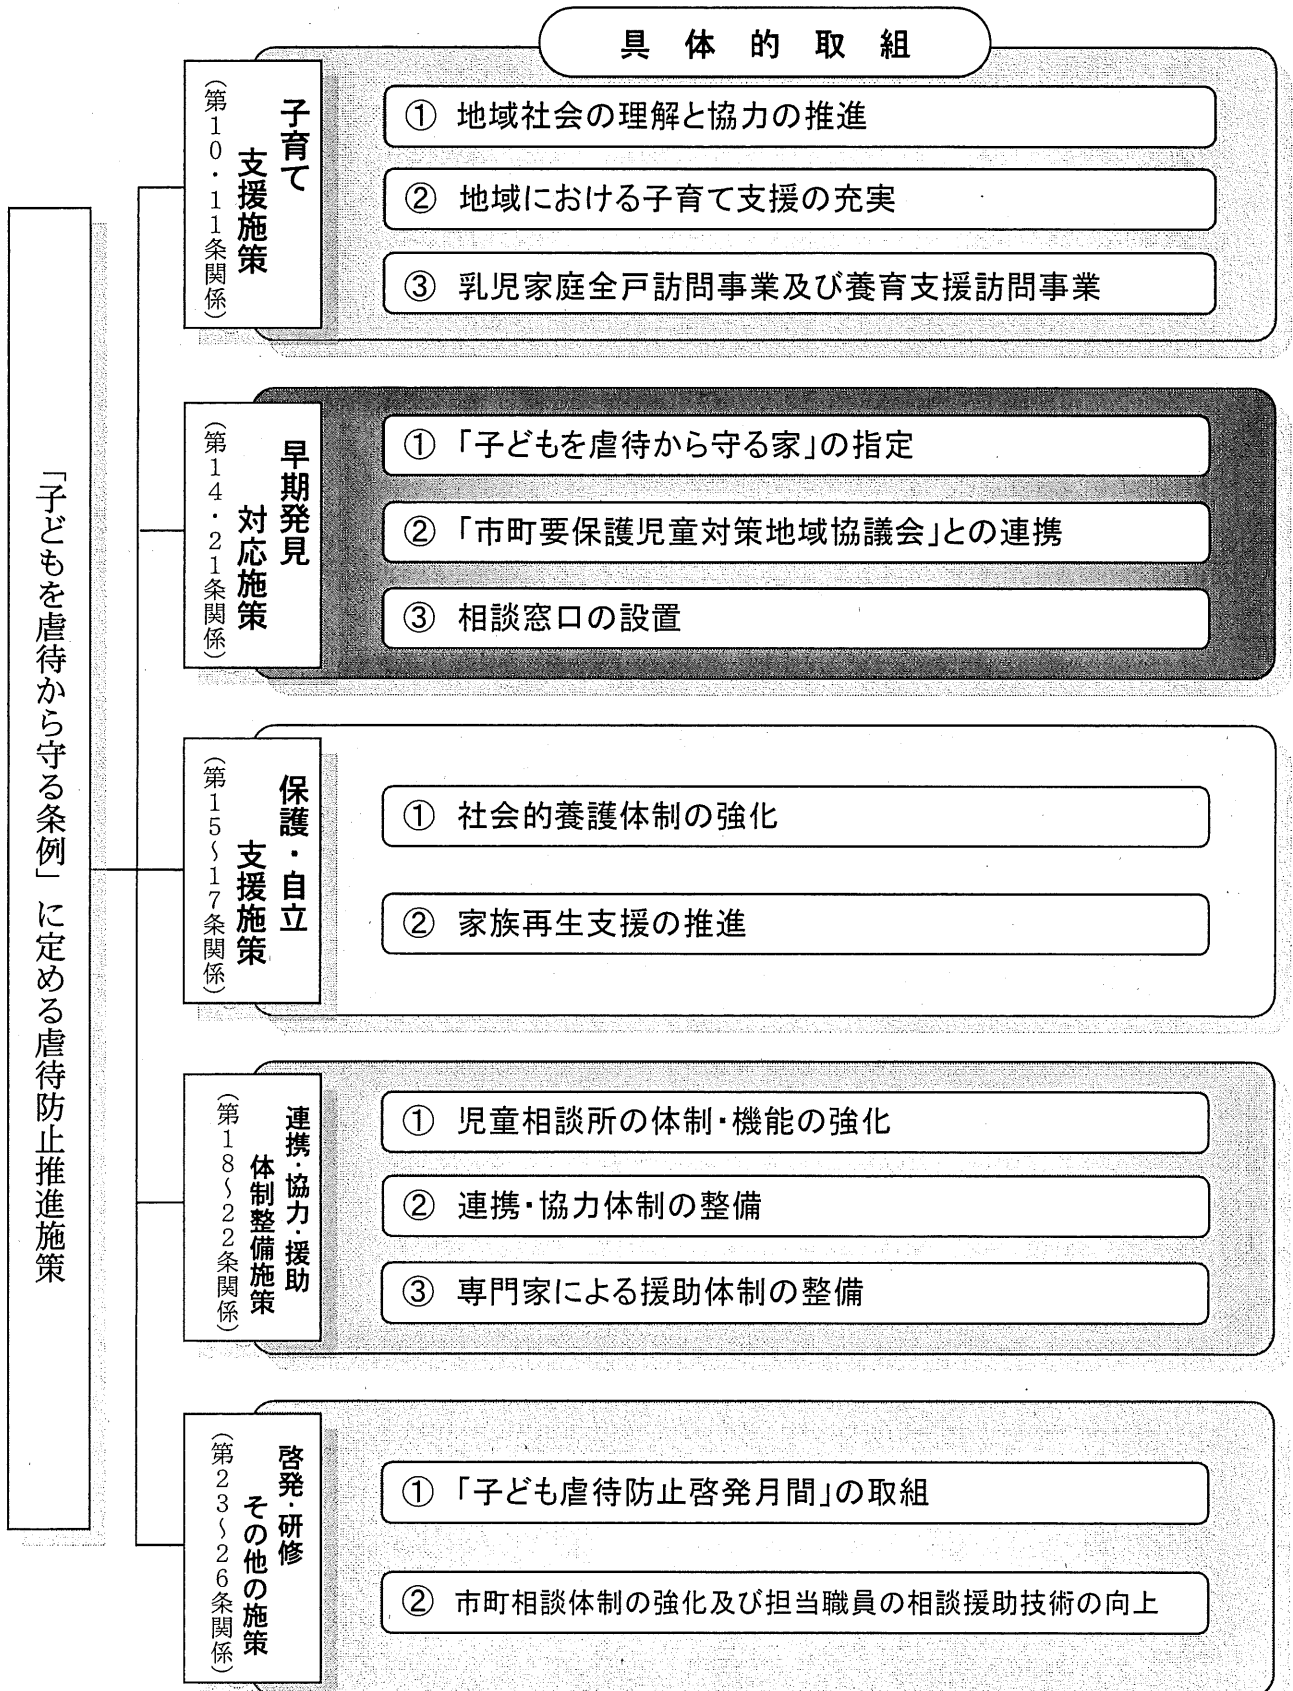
具体的取組

「子どもを虐待から守る条例」に定める虐待防止推進施策

子育て支援施策
（第10・11条関係）

① 地域社会の理解と協力の推進

② 地域における子育て支援の充実

③ 乳児家庭全戸訪問事業及び養育支援訪問事業

早期発見対応施策
（第14・21条関係）

① 「子どもを虐待から守る家」の指定

② 「市町要保護児童対策地域協議会」との連携

③ 相談窓口の設置

保護・自立支援施策
（第15～17条関係）

① 社会的養護体制の強化

② 家族再生支援の推進

連携・協力・援助体制整備施策
（第18～22条関係）

① 児童相談所の体制・機能の強化

② 連携・協力体制の整備

③ 専門家による援助体制の整備

啓発・研修その他の施策
（第23～26条関係）

① 「子ども虐待防止啓発月間」の取組

② 市町相談体制の強化及び担当職員の相談援助技術の向上